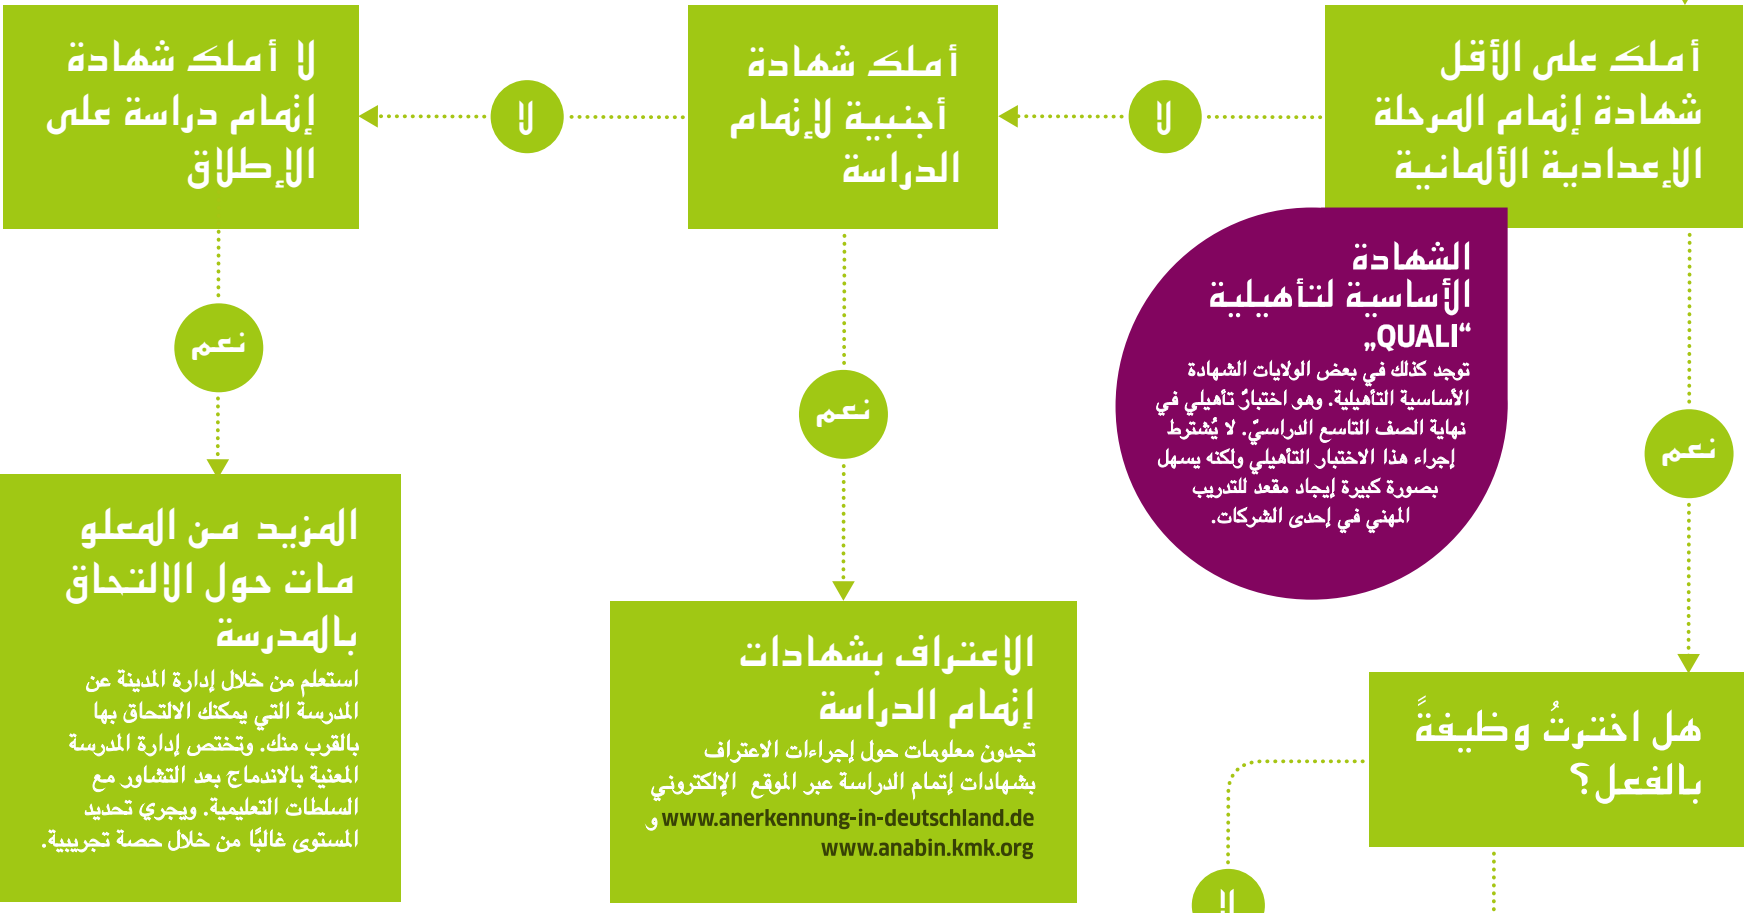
أملك على الأقل شهادة إتمام المرحلة الإعدادية الألمانية

لا

أملك شهادة أجنبية لإتمام الدراسة

لا

لا أملك شهادة إتمام دراسة على الإطلاق

الشهادة الأساسية لتأهيلية „QUALI“
توجد كذلك في بعض الولايات الشهادة الأساسية التأهيلية. وهو اختبارٌ تأهيلي في نهاية الصف التاسع الدراسيّ. لا يُشترط إجراء هذا الاختبار التأهيلي ولكنه يسهل بصورة كبيرة إيجاد مقعد للتدريب المهني في إحدى الشركات.

نعم

نعم

نعم

المزيد من المعلومات حول الالتحاق بالمدرسة
استعلم من خلال إدارة المدينة عن المدرسة التي يمكنك الالتحاق بها بالقرب منك. وتختص إدارة المدرسة المعنية بالاندماج بعد التشاور مع السلطات التعليمية. ويجري تحديد المستوى غالبًا من خلال حصة تجريبية.

الاعتراف بشهادات إتمام الدراسة
تجدون معلومات حول إجراءات الاعتراف بشهادات إتمام الدراسة عبر الموقع الإلكتروني www.anerkennung-in-deutschland.de و www.anabin.kmk.org

هل اخترتُ وظيفةً بالفعل؟

لا